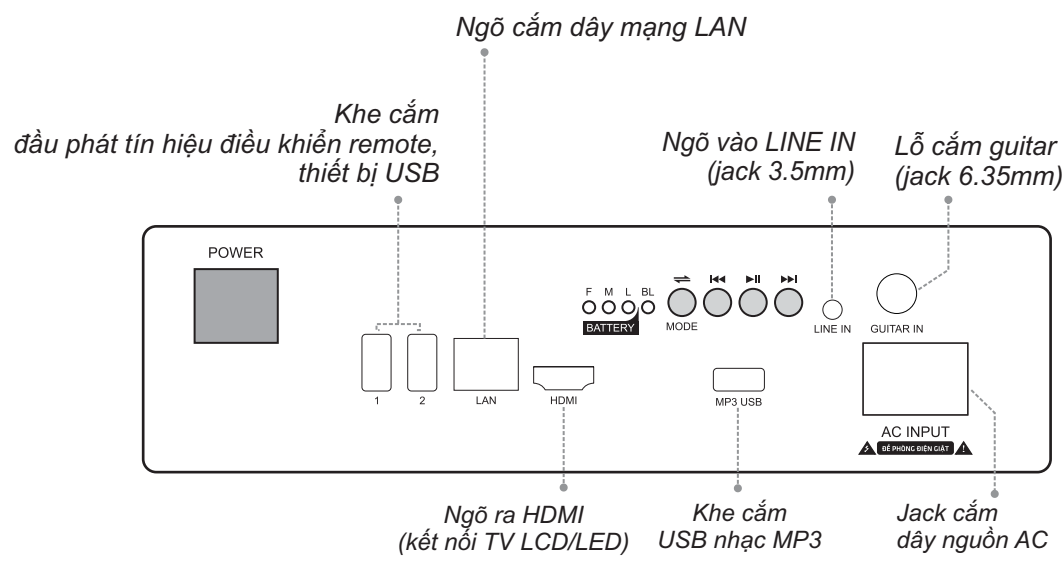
Ngõ cắm dây mạng LAN

Khe cắm
đầu phát tín hiệu điều khiển remote,
thiết bị USB

Ngõ vào LINE IN
(jack 3.5mm)

Lỗ cắm guitar
(jack 6.35mm)

POWER

F M L BL
BATTERY

MODE

LINE IN

GUITAR IN

1 2

LAN

HDMI

MP3 USB

AC INPUT
ĐỀ PHÒNG ĐIỆN GIẬT

Ngõ ra HDMI
(kết nối TV LCD/LED)

Khe cắm
USB nhạc MP3

Jack cắm
dây nguồn AC